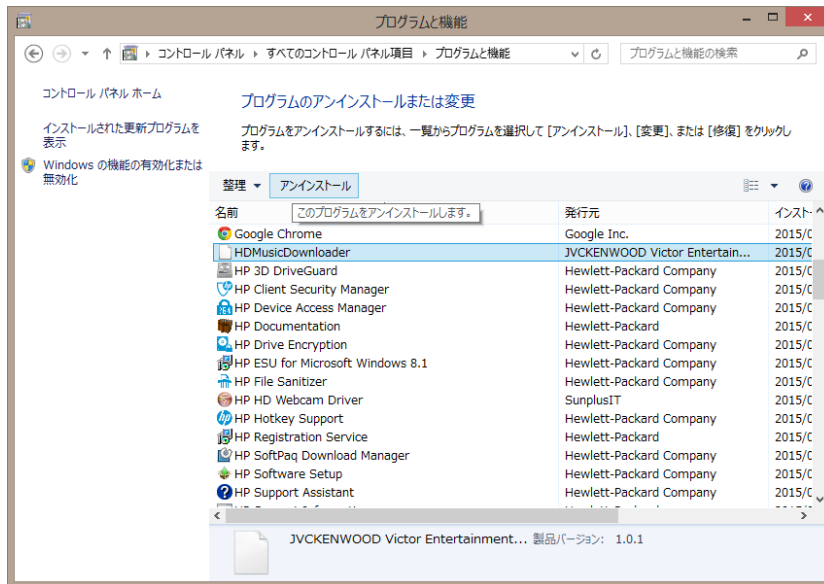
プログラムと機能

コントロール パネル › すべてのコントロール パネル項目 › プログラムと機能

プログラムと機能の検索

コントロール パネル ホーム

インストールされた更新プログラムを表示

Windows の機能の有効化または無効化

プログラムのアンインストールまたは変更

プログラムをアンインストールするには、一覧からプログラムを選択して [アンインストール]、[変更]、または [修復] をクリックします。

整理 ▾ アンインストール

このプログラムをアンインストールします。

| 名前 | 発行元 | インスト |
|---|---|---|
| Google Chrome | Google Inc. | 2015/0 |
| HDMusicDownloader | JVCKENWOOD Victor Entertain... | 2015/0 |
| HP 3D DriveGuard | Hewlett-Packard Company | 2015/0 |
| HP Client Security Manager | Hewlett-Packard Company | 2015/0 |
| HP Device Access Manager | Hewlett-Packard Company | 2015/0 |
| HP Documentation | Hewlett-Packard | 2015/0 |
| HP Drive Encryption | Hewlett-Packard Company | 2015/0 |
| HP ESU for Microsoft Windows 8.1 | Hewlett-Packard Company | 2015/0 |
| HP File Sanitizer | Hewlett-Packard Company | 2015/0 |
| HP HD Webcam Driver | SunplusIT | 2015/0 |
| HP Hotkey Support | Hewlett-Packard Company | 2015/0 |
| HP Registration Service | Hewlett-Packard | 2015/0 |
| HP SoftPaq Download Manager | Hewlett-Packard Company | 2015/0 |
| HP Software Setup | Hewlett-Packard Company | 2015/0 |
| HP Support Assistant | Hewlett-Packard Company | 2015/0 |

JVCKENWOOD Victor Entertainment... 製品バージョン: 1.0.1